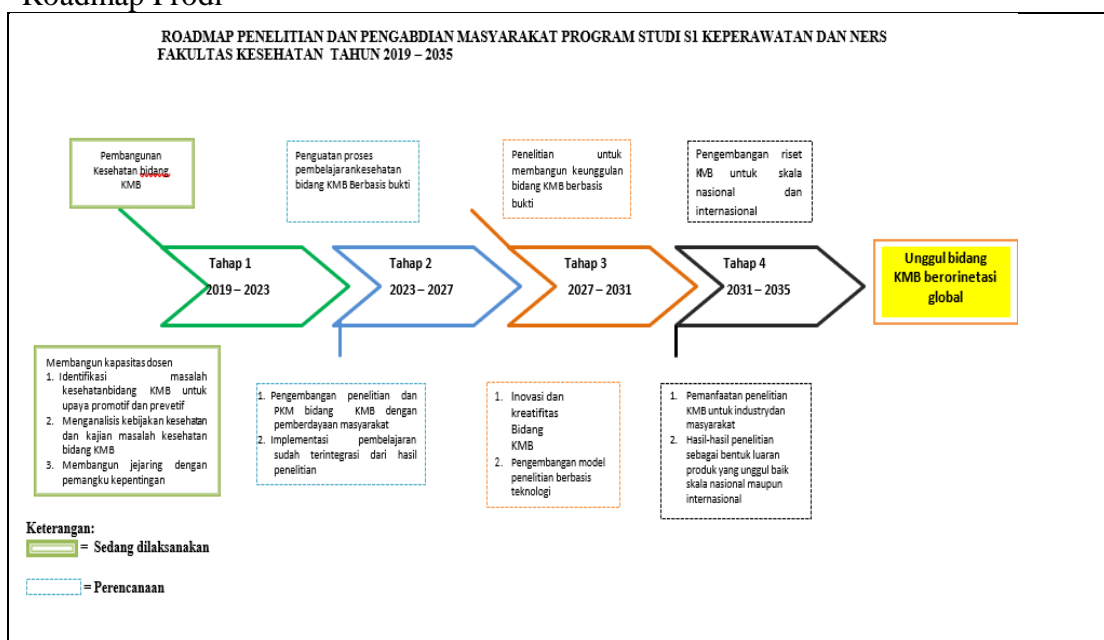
Roadmap Prodi

ROADMAP PENELITIAN DAN PENGABDIAN MASYARAKAT PROGRAM STUDI S1 KEPERAWATAN DAN NERS FAKULTAS KESEHATAN TAHUN 2019 – 2035

Pembangunan Kesehatan bidang KMB

Penguatan proses pembelajarankesehatan bidang KMB Berbasis bukti

Penelitian untuk membangun keunggulan bidang KMB berbasis bukti

Pengembangan riset KMB untuk skala nasional dan internasional

Tahap 1
2019 – 2023

Tahap 2
2023 – 2027

Tahap 3
2027 – 2031

Tahap 4
2031 – 2035

Unggul bidang KMB berorinetasi global

Membangun kapasitas dosen
1. Identifikasi masalah kesehatanbidang KMB untuk upaya promotif dan prevetif
2. Menganalisis kebijakan kesehatan dan kajian masalah kesehatan bidang KMB
3. Membangun jejaring dengan pemangku kepentingan

1. Pengembangan penelitian dan PKM bidang KMB dengan pemberdayaan masyarakat
2. Implementasi pembelajaran sudah terintegrasi dari hasil penelitian

1. Inovasi dan kreatifitas Bidang KMB
2. Pengembangan model penelitian berbasis teknologi

1. Pemanfaatan penelitian KMB untuk industrydan masyarakat
2. Hasil-hasil penelitian sebagai bentuk luaran produk yang unggul baik skala nasional maupun internasional

Keterangan:
= Sedang dilaksanakan

= Perencanaan